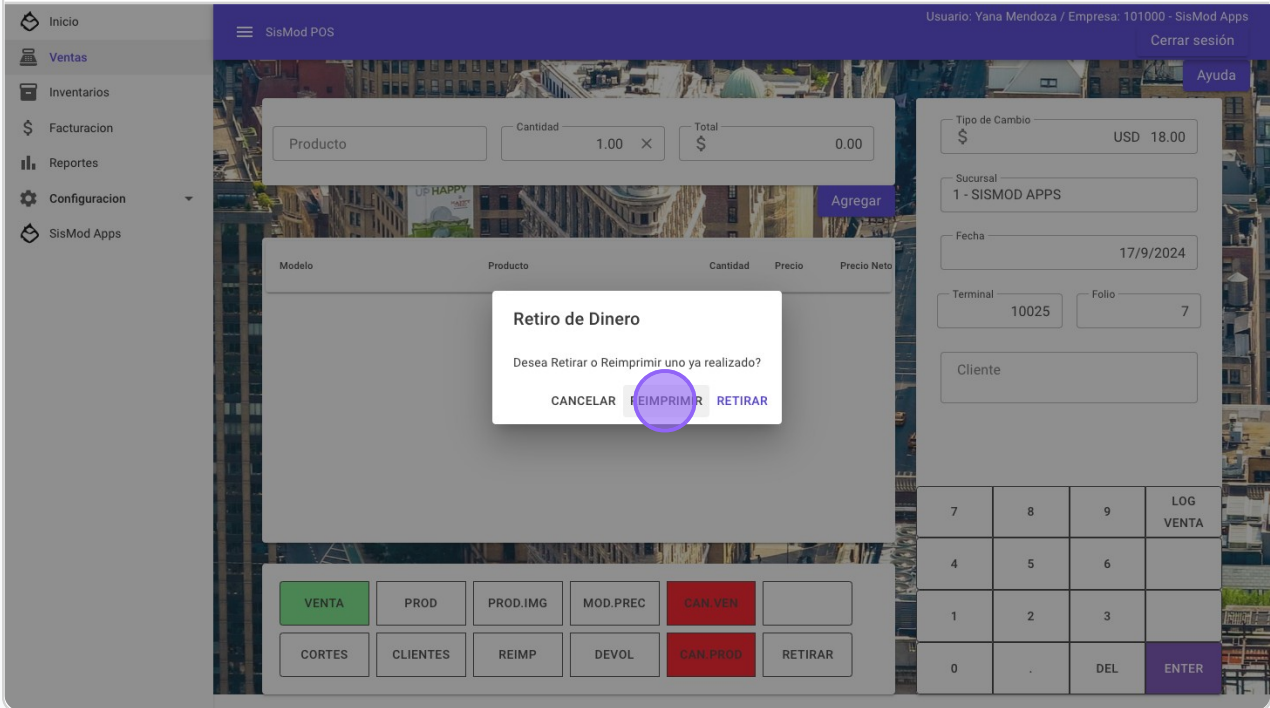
Inicio
Ventas
Inventarios
Facturacion
Reportes
Configuracion
SisMod Apps

SisMod POS

Usuario: Yana Mendoza / Empresa: 101000 - SisMod Apps
Cerrar sesión
Ayuda

Producto
Cantidad
1.00
Total
$ 0.00

Agregar

| Modelo | Producto | Cantidad | Precio | Precio Neto |
|---|---|---|---|---|

Retiro de Dinero

Desea Retirar o Reimprimir uno ya realizado?

CANCELAR REIMPRIMIR RETIRAR

Tipo de Cambio
$ USD 18.00

Sucursal
1 - SISMOD APPS

Fecha
17/9/2024

Terminal
10025
Folio
7

Cliente

| 7 | 8 | 9 | LOG VENTA |
|---|---|---|---|
| 4 | 5 | 6 | |
| 1 | 2 | 3 | |
| 0 | . | DEL | ENTER |

| VENTA | PROD | PROD.IMG | MOD.PREC | CAN.VEN | |
|---|---|---|---|---|---|
| CORTES | CLIENTES | REIMP | DEVOL | CAN.PROD | RETIRAR |